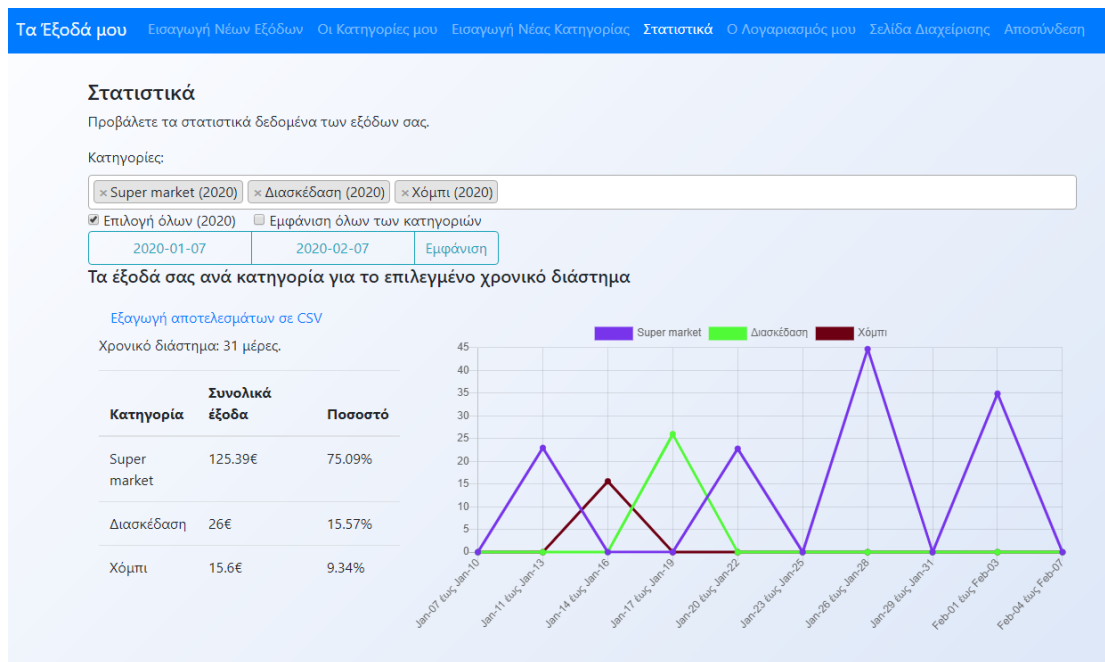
Τα Έξοδά μου Εισαγωγή Νέων Εξόδων Οι Κατηγορίες μου Εισαγωγή Νέας Κατηγορίας Στατιστικά Ο Λογαριασμός μου Σελίδα Διαχείρισης Αποσύνδεση

Στατιστικά

Προβάλετε τα στατιστικά δεδομένα των εξόδων σας.

Κατηγορίες:

× Super market (2020) × Διασκέδαση (2020) × Χόμπι (2020)

Επιλογή όλων (2020) Εμφάνιση όλων των κατηγοριών

2020-01-07 2020-02-07 Εμφάνιση

Τα έξοδά σας ανά κατηγορία για το επιλεγμένο χρονικό διάστημα

Εξαγωγή αποτελεσμάτων σε CSV

Χρονικό διάστημα: 31 μέρες.

| Κατηγορία | Συνολικά έξοδα | Ποσοστό |
|---|---|---|
| Super market | 125.39€ | 75.09% |
| Διασκέδαση | 26€ | 15.57% |
| Χόμπι | 15.6€ | 9.34% |

Super market Διασκέδαση Χόμπι

45 40 35 30 25 20 15 10 5 0

Jan-07 έως Jan-10 Jan-11 έως Jan-13 Jan-14 έως Jan-16 Jan-17 έως Jan-19 Jan-20 έως Jan-22 Jan-23 έως Jan-25 Jan-26 έως Jan-28 Jan-29 έως Jan-31 Feb-01 έως Feb-03 Feb-04 έως Feb-07